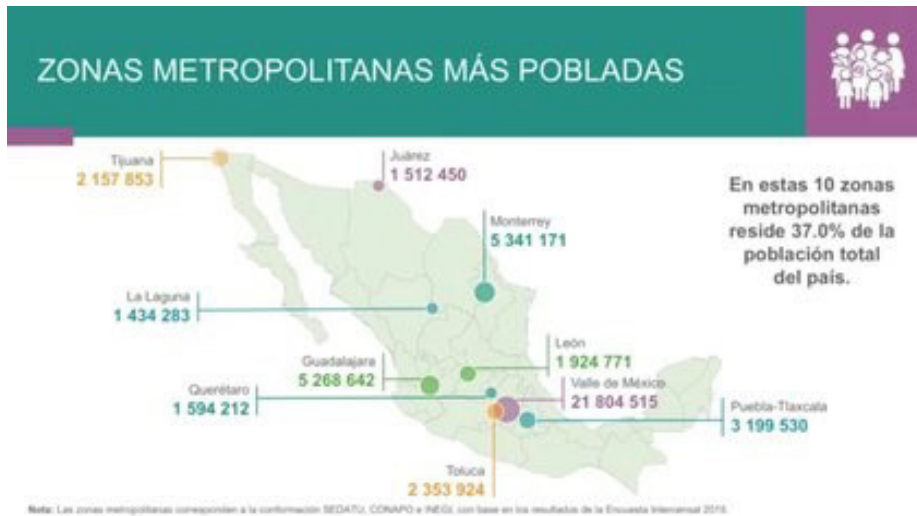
ZONAS METROPOLITANAS MÁS POBLADAS

Tijuana
2 157 853

Juárez
1 512 450

Monterrey
5 341 171

En estas 10 zonas metropolitanas reside 37.0% de la población total del país.

La Laguna
1 434 283

León
1 924 771

Guadalajara
5 268 642

Querétaro
1 594 212

Valle de México
21 804 515

Puebla-Tlaxcala
3 199 530

Toluca
2 353 924

Nota: Las zonas metropolitanas corresponden a la conformación SEDATU, CONAPO e INEGI, con base en los resultados de la Encuesta Intercensal 2015.